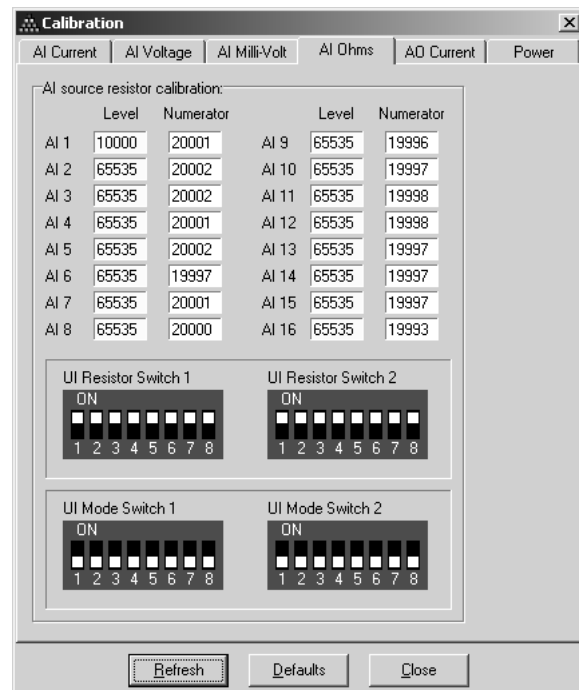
Calibration

AI Current | AI Voltage | AI Milli-Volt | AI Ohms | AO Current | Power

AI source resistor calibration:

| | Level | Numerator | | Level | Numerator |
|---|---|---|---|---|---|
| AI 1 | 10000 | 20001 | AI 9 | 65535 | 19996 |
| AI 2 | 65535 | 20002 | AI 10 | 65535 | 19997 |
| AI 3 | 65535 | 20002 | AI 11 | 65535 | 19998 |
| AI 4 | 65535 | 20001 | AI 12 | 65535 | 19998 |
| AI 5 | 65535 | 20002 | AI 13 | 65535 | 19997 |
| AI 6 | 65535 | 19997 | AI 14 | 65535 | 19997 |
| AI 7 | 65535 | 20001 | AI 15 | 65535 | 19997 |
| AI 8 | 65535 | 20000 | AI 16 | 65535 | 19993 |

UI Resistor Switch 1
ON
1 2 3 4 5 6 7 8

UI Resistor Switch 2
ON
1 2 3 4 5 6 7 8

UI Mode Switch 1
ON
1 2 3 4 5 6 7 8

UI Mode Switch 2
ON
1 2 3 4 5 6 7 8

Refresh | Defaults | Close